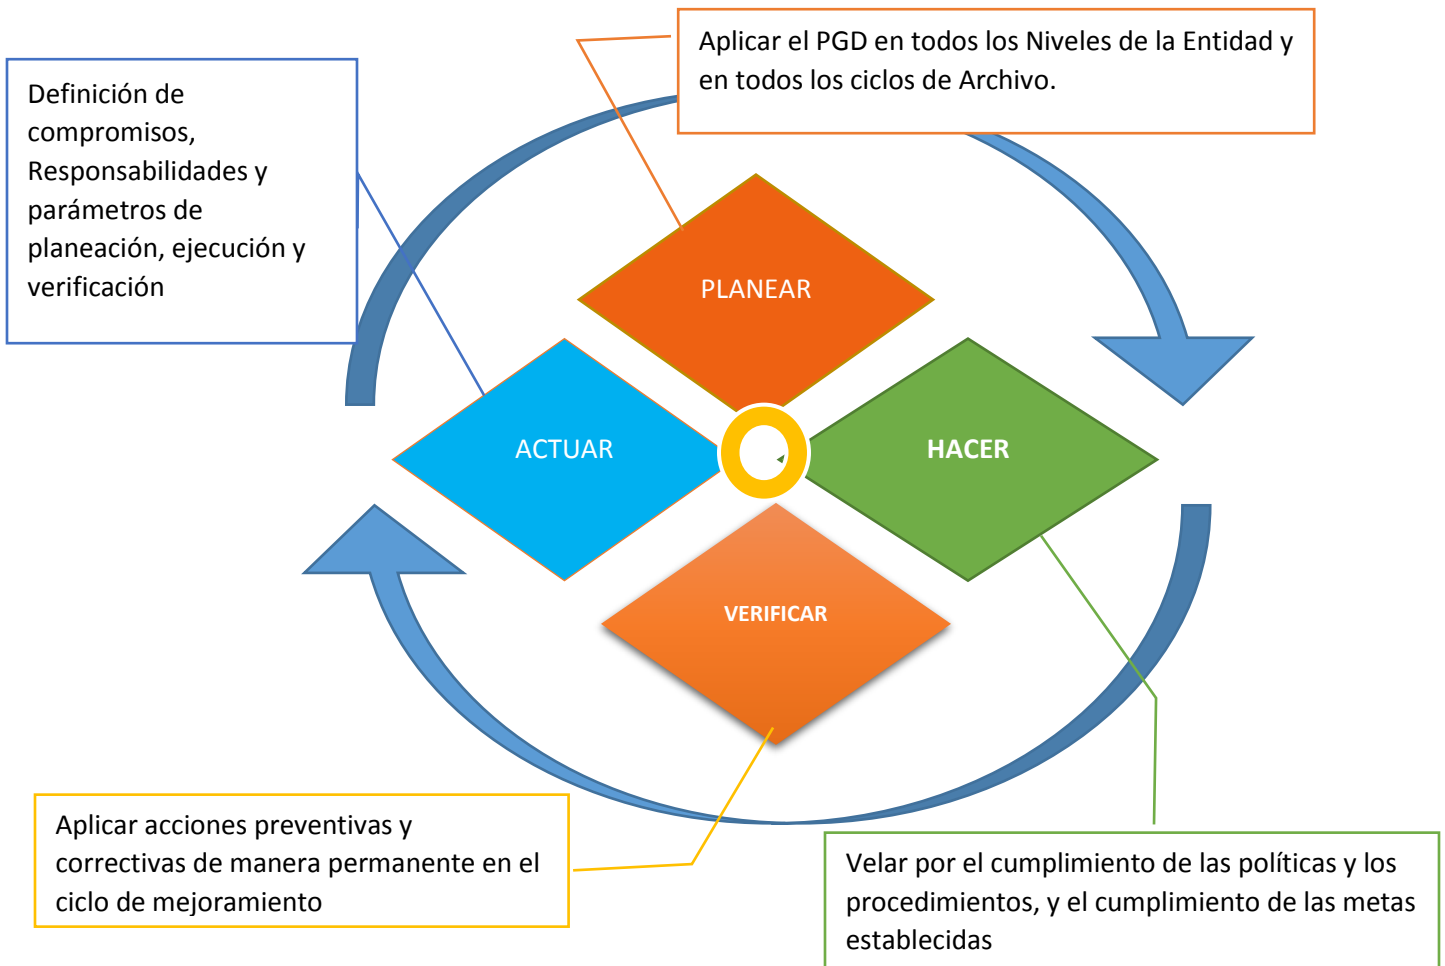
Aplicar el PGD en todos los Niveles de la Entidad y en todos los ciclos de Archivo.

Definición de compromisos, Responsabilidades y parámetros de planeación, ejecución y verificación

PLANEAR

ACTUAR

HACER

VERIFICAR

Aplicar acciones preventivas y correctivas de manera permanente en el ciclo de mejoramiento

Velar por el cumplimiento de las políticas y los procedimientos, y el cumplimiento de las metas establecidas